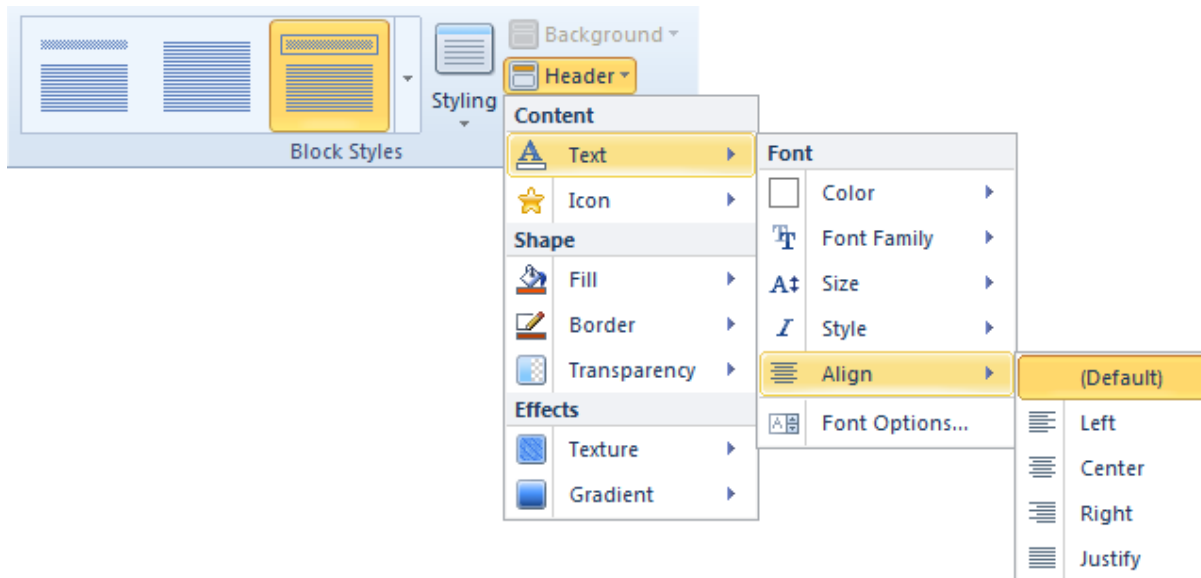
Background
Header
Styling
Block Styles
Content
Text
Icon
Shape
Fill
Border
Transparency
Effects
Texture
Gradient
Font
Color
Font Family
Size
Style
Align
Font Options...
(Default)
Left
Center
Right
Justify